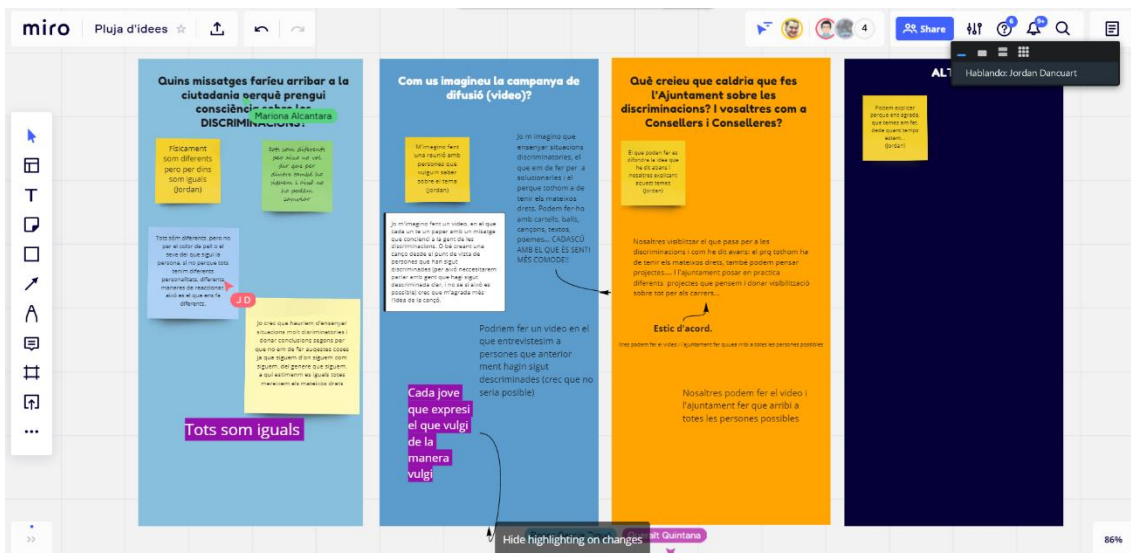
miro Pluja d'idees ☆

4 Share

Hablando: Jordan Dancuart

Quins missatges faríeu arribar a la ciutadania perquè prengui consciència sobre les DISCRIMINACIONS?

Mariona Alcantara

Físicament som diferents pero per dins som iguals (Jordan)

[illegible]

Tots som diferents, pero no per el color de pell o el teve del que sigui la persona, sí no perque tots tenim diferents personalitats, diferents maneres de reaccionar... això es el que ens fa diferents.

J D

Jo crec que hauriem d'ensenyar situacions molt discriminatories i donar conclusions pagons per que no em de fer aquestes coses ja que siguem d'on siguem com siguem, del genere que siguem a qui estimem es iguals tots mereixem els mateixos drets

Tots som iguals

Com us imagineu la campanya de difusió (video)?

M'imagino fent una reunió amb persones que vulguin saber sobre el tema (Jordan)

Jo m imagino que ensenyar situacions discriminatories, el que em de fer per a solucionarles i el perque tothom a de tenir els mateixos drets. Podem fer ho amb cartells, balls, cançons, textos, poemes.... CADASCÚ AMB EL QUE ÉS SENTI MÉS COMODE!!

Jo m'imagino fent un video, en el que cada un te un paper amb un missatge que conciencii a la gent de les discriminacions. O bé creant una cançó desde el punt de vista de persones que han sigut discriminades (per això necessitarem parlar amb gent que hagi sigut descriminada die, i no se si això es possible) crec que m'agrada més l'idea de la cançó.

Podriem fer un video en el que entrevistesim a persones que anterior ment hagin sigut descriminades (crec que no seria posible)

Cada jove que expresi el que vulgi de la manera vulgi

Què creieu que caldria que fes l'Ajuntament sobre les discriminacions? I vosaltres com a Consellers i Conselleres?

El que podem fer es difondre le idea que he dit abans i nosaltres avalicant aquest temes (Jordan)

Nosaltres visiblitzar el que pasa per a les discriminacions i com he dit avans: el prq tothom ha de tenir els mateixos drets, tambe podem pensar projectes.... l'ajuntament posar en practica diferents projectes que pensem i donar visibilització sobre tot per als carrers...

Estic d'acord.

Crec podem fer el video i l'ajuntament fer que arribi a totes les persones possibles

Nosaltres podem fer el video i l'ajuntament fer que arribi a totes les persones possibles

ALT

Podem explicar perque ens agrada, que temes em fet desde quant temps estem... (Jordan)

Hide highlighting on changes

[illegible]alt Quintana

86%